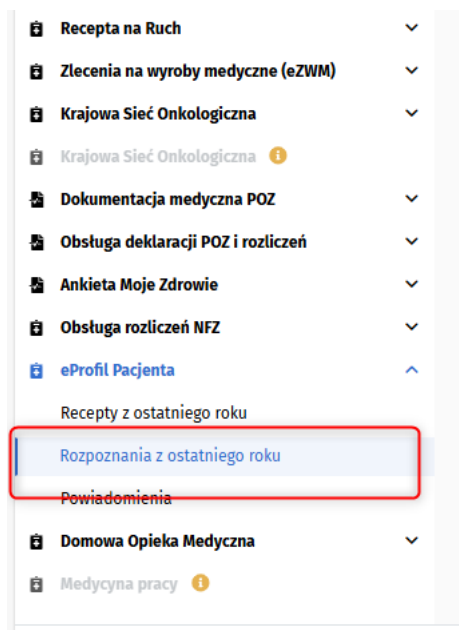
Recepta na Ruch

Zlecenia na wyroby medyczne (eZWM)

Krajowa Sieć Onkologiczna

Krajowa Sieć Onkologiczna

Dokumentacja medyczna POZ

Obsługa deklaracji POZ i rozliczeń

Ankieta Moje Zdrowie

Obsługa rozliczeń NFZ

eProfil Pacjenta

Recepty z ostatniego roku

Rozpoznania z ostatniego roku

Powiadomienia

Domowa Opieka Medyczna

Medycyna pracy